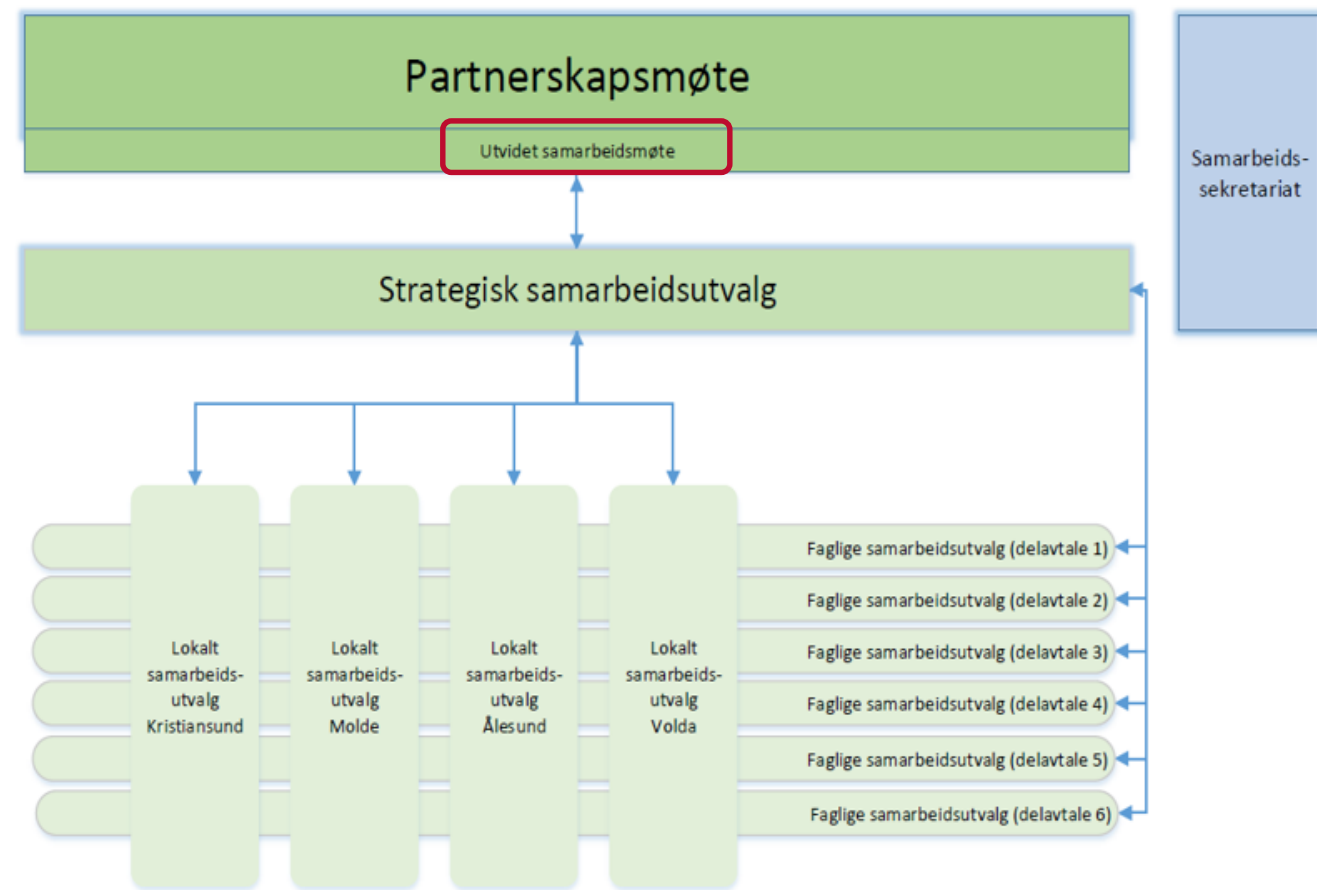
Partnerskapsmøte

Utvidet samarbeidsmøte

Samarbeids-sekretariat

Strategisk samarbeidsutvalg

Lokalt samarbeids-utvalg Kristiansund

Lokalt samarbeids-utvalg Molde

Lokalt samarbeids-utvalg Ålesund

Lokalt samarbeids-utvalg Volda

Faglige samarbeidsutvalg (delavtale 1)

Faglige samarbeidsutvalg (delavtale 2)

Faglige samarbeidsutvalg (delavtale 3)

Faglige samarbeidsutvalg (delavtale 4)

Faglige samarbeidsutvalg (delavtale 5)

Faglige samarbeidsutvalg (delavtale 6)